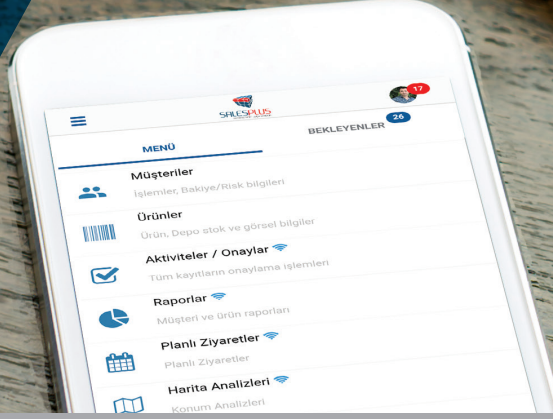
SALESPLUS

17

MENÜ

BEKLEYENLER 26

Müşteriler
İşlemler, Bakiye/Risk bilgileri

Ürünler
Ürün, Depo stok ve görsel bilgiler

Aktiviteler / Onaylar
Tüm kayıtların onaylama işlemleri

Raporlar
Müşteri ve ürün raporları

Planlı Ziyaretler
Planlı Ziyaretler

Harita Analizleri
Konum Analizleri